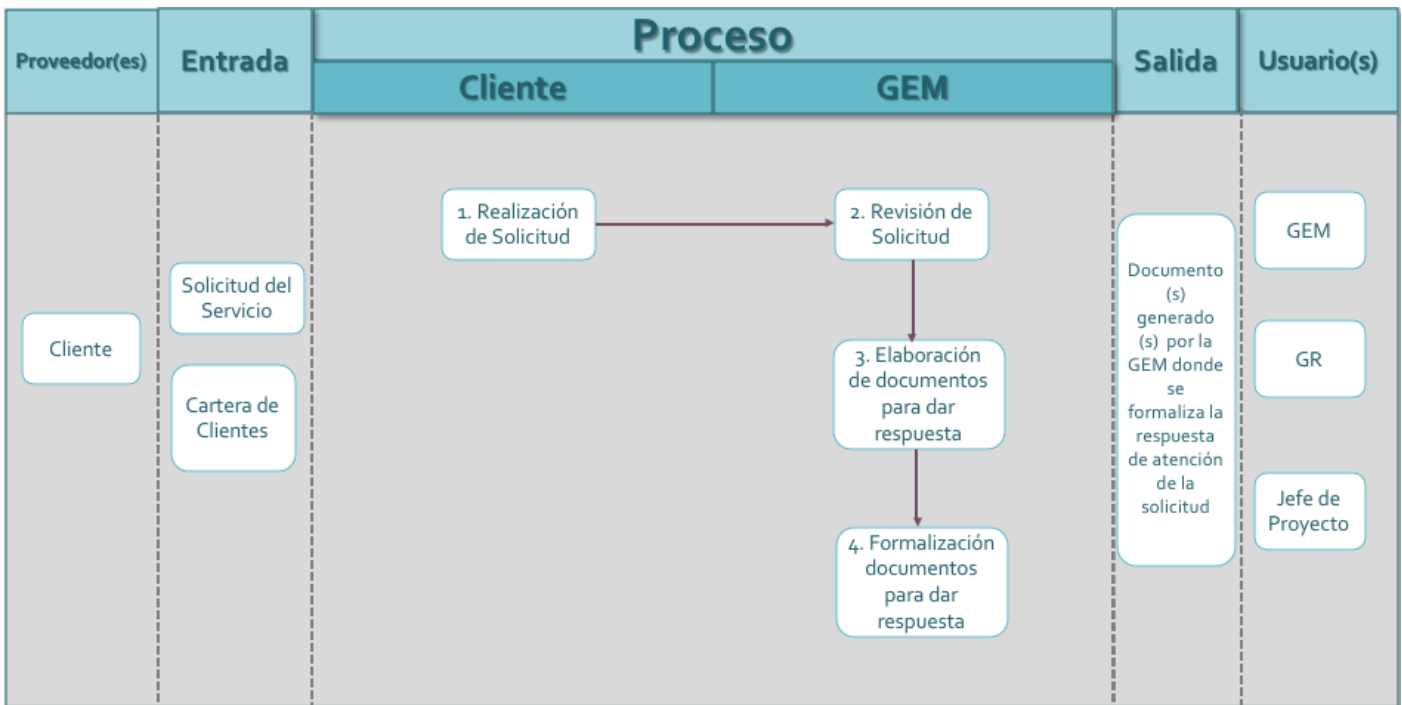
Proveedor(es)

Entrada

Proceso

Cliente

GEM

Salida

Usuario(s)

1. Realización de Solicitud

2. Revisión de Solicitud

Solicitud del Servicio

Cliente

Cartera de Clientes

3. Elaboración de documentos para dar respuesta

4. Formalización documentos para dar respuesta

Documento (s) generado (s) por la GEM donde se formaliza la respuesta de atención de la solicitud

GEM

GR

Jefe de Proyecto